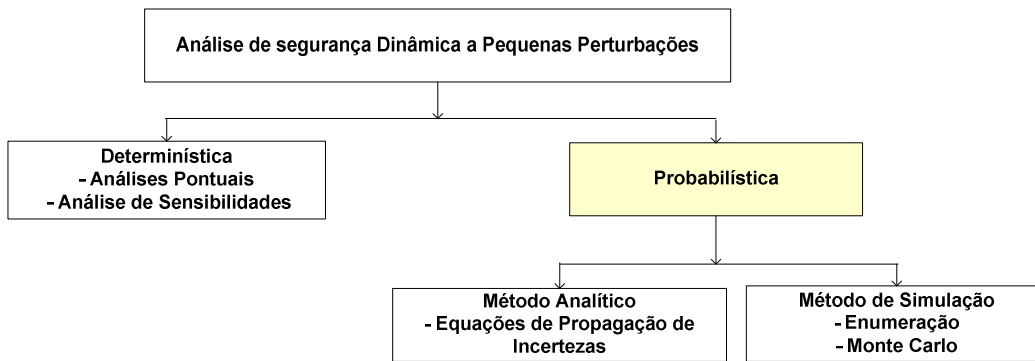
Análise de segurança Dinâmica a Pequenas Perturbações

Determinística
- Análises Pontuais
- Análise de Sensibilidades

Probabilística

Método Analítico
- Equações de Propagação de Incertezas

Método de Simulação
- Enumeração
- Monte Carlo